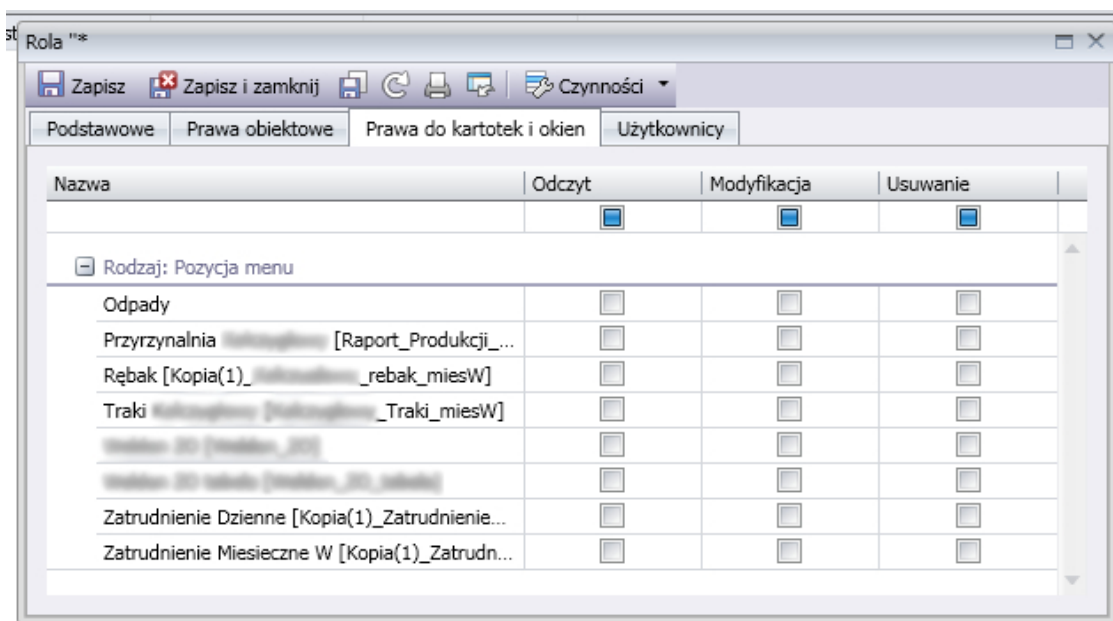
Rola "*

Zapisz | Zapisz i zamknij | Czynności

Podstawowe | Prawa obiektowe | Prawa do kartotek i okien | Użytkownicy

| Nazwa | Odczyt | Modyfikacja | Usuwanie |
|---|---|---|---|
| | | | |
| Rodzaj: Pozycja menu | | | |
| Odpady | | | |
| Przyrzynalnia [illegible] [Raport_Produkcji_... | | | |
| Rębak [Kopia(1)_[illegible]_rebak_miesW] | | | |
| Traki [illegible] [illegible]_Traki_miesW] | | | |
| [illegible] | | | |
| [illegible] | | | |
| Zatrudnienie Dzienne [Kopia(1)_Zatrudnienie... | | | |
| Zatrudnienie Miesieczne W [Kopia(1)_Zatrudn... | | | |